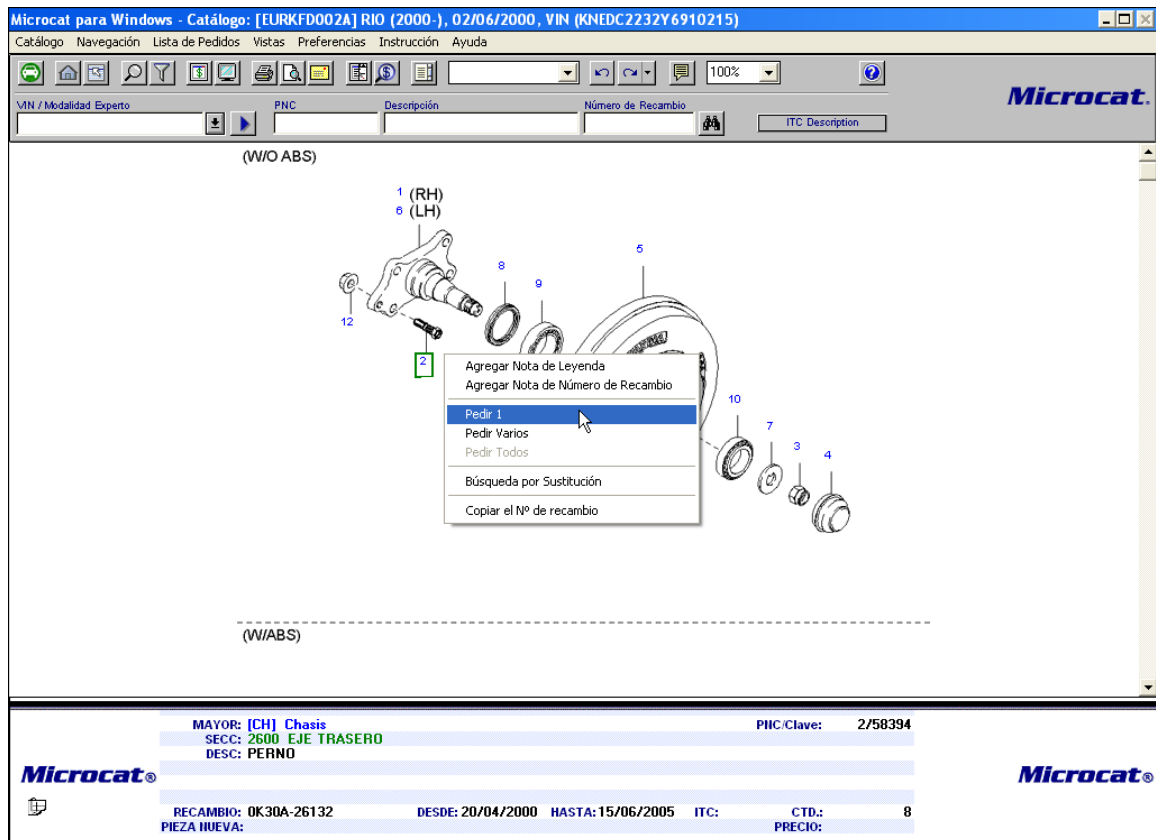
Microcat para Windows - Catálogo: [EURKFD002A] RIO (2000-), 02/06/2000, VIN (KNEDC2232Y6910215)

Catálogo Navegación Lista de Pedidos Vistas Preferencias Instrucción Ayuda

100%

Microcat.

VIN / Modalidad Experto PNC Descripción Número de Recambio

ITC Description

(W/O ABS)

1 (RH)
6 (LH)

5

8

9

12

2

Agregar Nota de Leyenda
Agregar Nota de Número de Recambio
Pedir 1
Pedir Varios
Pedir Todos
Búsqueda por Sustitución
Copiar el Nº de recambio

10

7

3

4

(W/ABS)

MAYOR: [CH] Chasis
SECC: 2600 EJE TRASERO
DESC: PERNO

PNC/Clave: 2/58394

Microcat®

Microcat®

RECAMBIO: 0K30A-26132 DESDE: 20/04/2000 HASTA: 15/06/2005 ITC: CTD.: 8
PIEZA NUEVA: PRECIO: